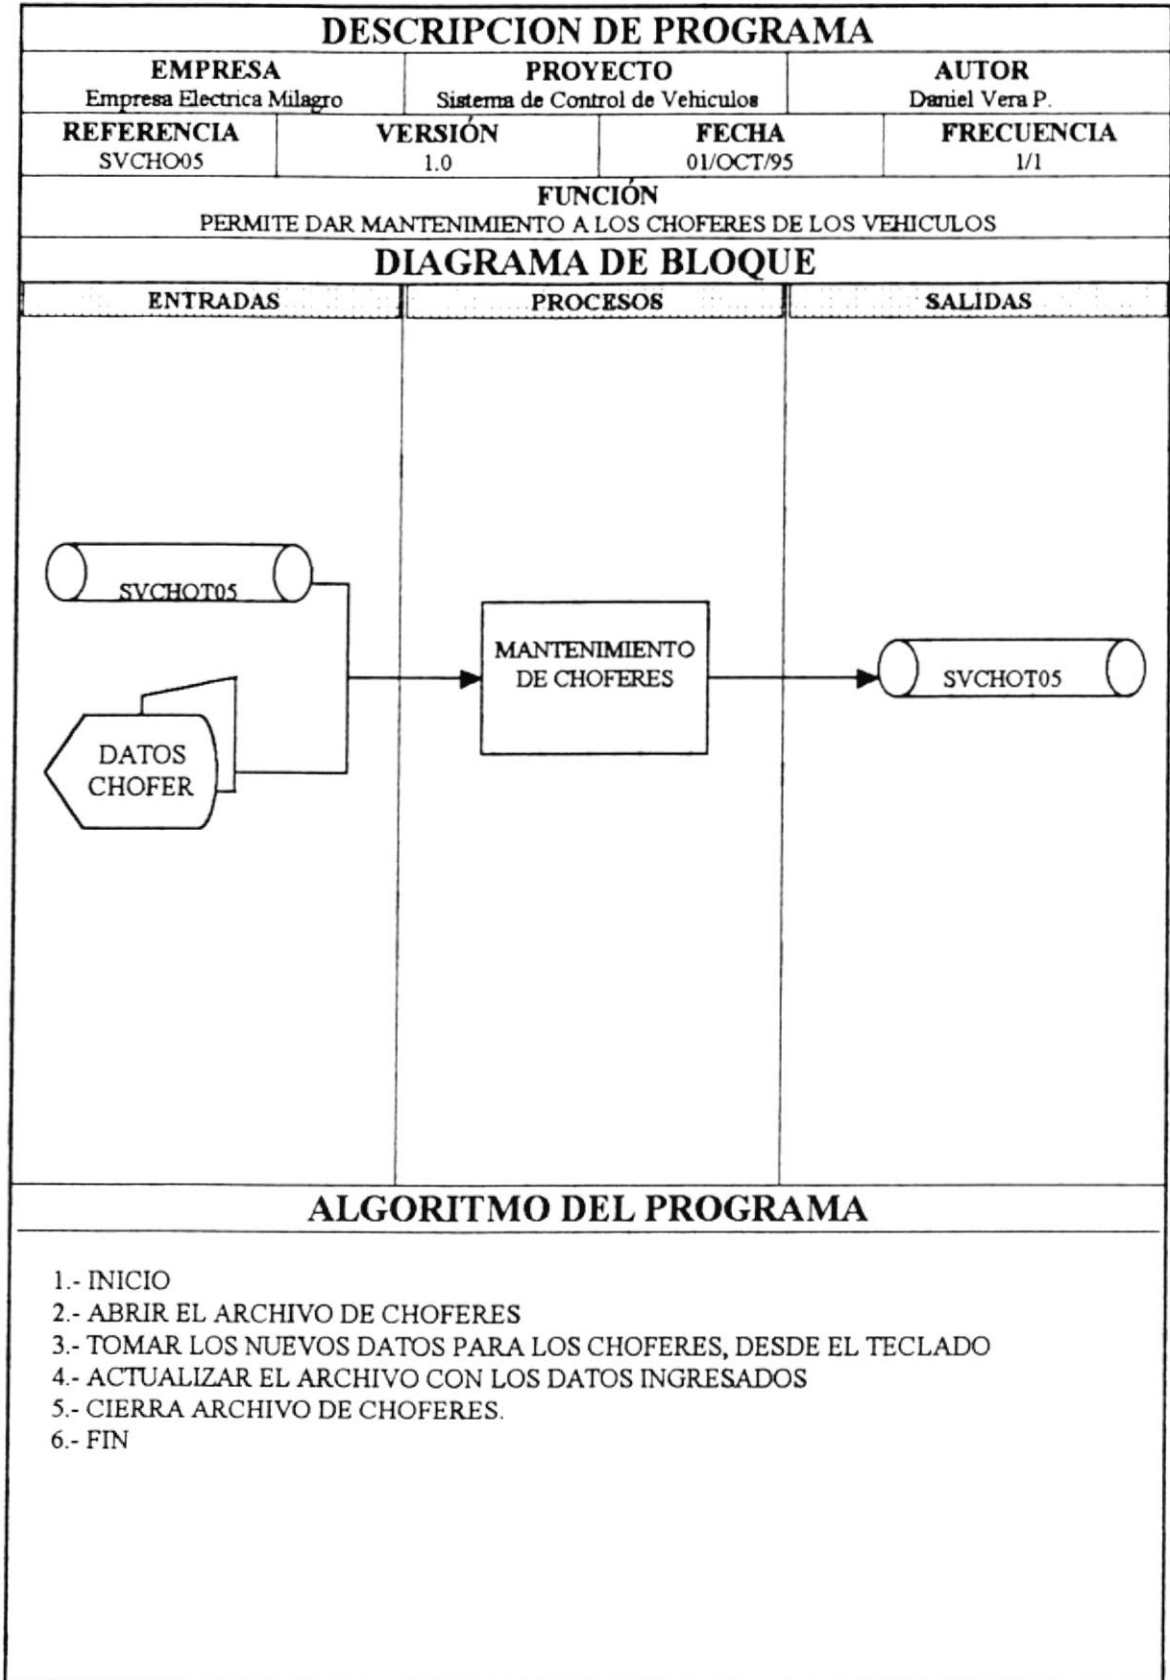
DESCRIPCION DE PROGRAMA

| EMPRESA | PROYECTO | AUTOR |
|---|---|---|
| Empresa Electrica Milagro | Sistema de Control de Vehiculos | Daniel Vera P. |

| REFERENCIA | VERSIÓN | FECHA | FRECUENCIA |
|---|---|---|---|
| SVCHO05 | 1.0 | 01/OCT/95 | 1/1 |

FUNCIÓN
PERMITE DAR MANTENIMIENTO A LOS CHOFERES DE LOS VEHICULOS

DIAGRAMA DE BLOQUE

| ENTRADAS | PROCESOS | SALIDAS |
|---|---|---|

SVCHOT05

DATOS CHOFER

MANTENIMIENTO DE CHOFERES

SVCHOT05

ALGORITMO DEL PROGRAMA

1.- INICIO
2.- ABRIR EL ARCHIVO DE CHOFERES
3.- TOMAR LOS NUEVOS DATOS PARA LOS CHOFERES, DESDE EL TECLADO
4.- ACTUALIZAR EL ARCHIVO CON LOS DATOS INGRESADOS
5.- CIERRA ARCHIVO DE CHOFERES.
6.- FIN